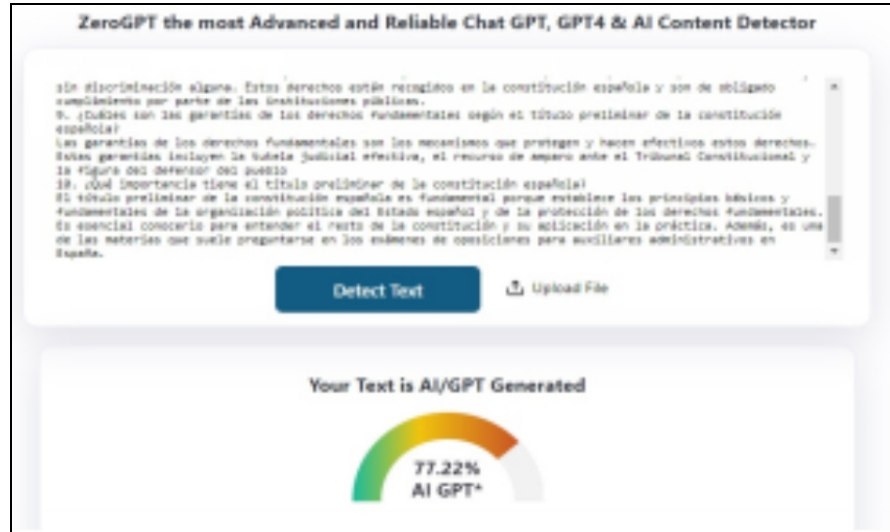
ZeroGPT the most Advanced and Reliable Chat GPT, GPT4 & AI Content Detector

sin discriminación alguna. Estos derechos están recogidos en la constitución española y son de obligado cumplimiento por parte de las instituciones públicas.
9. ¿Cuáles son las garantías de los derechos fundamentales según el título preliminar de la constitución española?
Las garantías de los derechos fundamentales son los mecanismos que protegen y hacen efectivos estos derechos. Estas garantías incluyen la tutela judicial efectiva, el recurso de amparo ante el Tribunal Constitucional y la figura del defensor del pueblo
10. ¿Qué importancia tiene el título preliminar de la constitución española?
El título preliminar de la constitución española es fundamental porque establece los principios básicos y fundamentales de la organización política del Estado español y de la protección de los derechos fundamentales. Es esencial conocerlo para entender el resto de la constitución y su aplicación en la práctica. Además, es una de las materias que suele preguntarse en los exámenes de oposiciones para auxiliares administrativos en España.

Detect Text

Upload File

Your Text is AI/GPT Generated

77.22%
AI GPT*